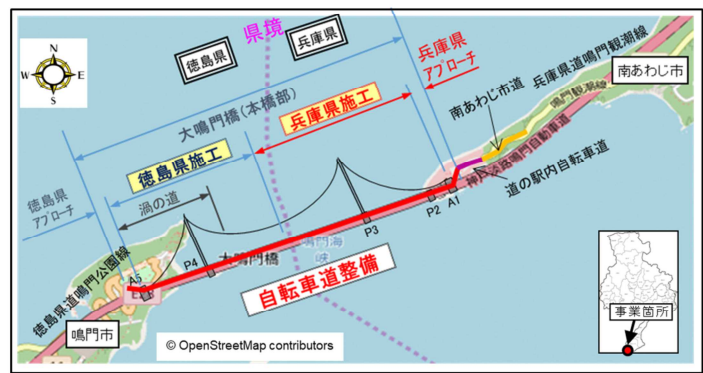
県境
徳島県
兵庫県
兵庫県アプローチ
南あわじ市
兵庫県道鳴門観潮線
鳴門観潮線
大鳴門橋（本橋部）
兵庫県施工
南あわじ市道
神戸淡路鳴門自動車道
徳島県施工
道の駅内自転車道
徳島県アプローチ
渦の道
P2
A1
P3
P4
大鳴門橋
鳴門海峡
A5
徳島県道鳴門公園線
自転車道整備
鳴門市
© OpenStreetMap contributors
事業箇所
N
W
E
S